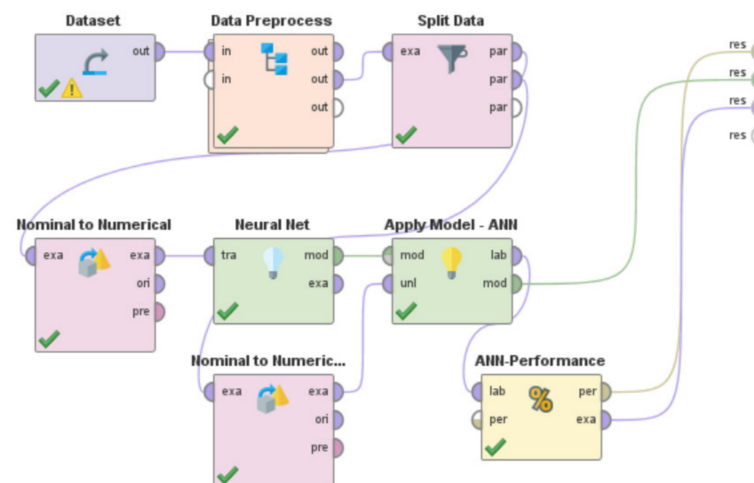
Dataset
out

Data Preprocess
in
in
out
out
out

Split Data
exa
par
par
par

res
res
res
res

Nominal to Numerical
exa
exa
ori
pre

Neural Net
tra
mod
exa

Apply Model - ANN
mod
unl
lab
mod

Nominal to Numeric...
exa
exa
ori
pre

ANN-Performance
lab
per
per
exa